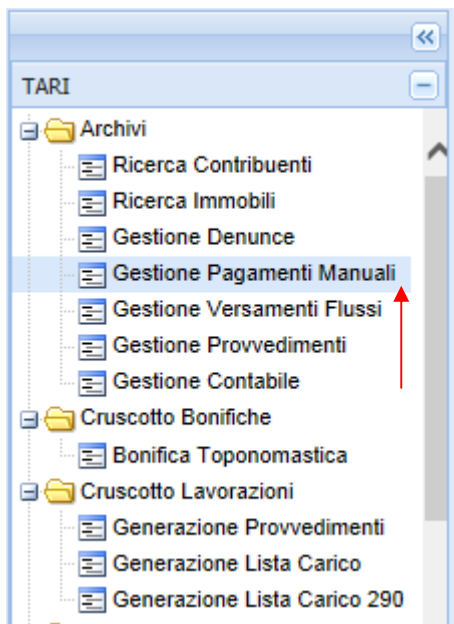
TARI

Archivi
Ricerca Contribuenti
Ricerca Immobili
Gestione Denunce
Gestione Pagamenti Manuali
Gestione Versamenti Flussi
Gestione Provvedimenti
Gestione Contabile
Cruscotto Bonifiche
Bonifica Toponomastica
Cruscotto Lavorazioni
Generazione Provvedimenti
Generazione Lista Carico
Generazione Lista Carico 290